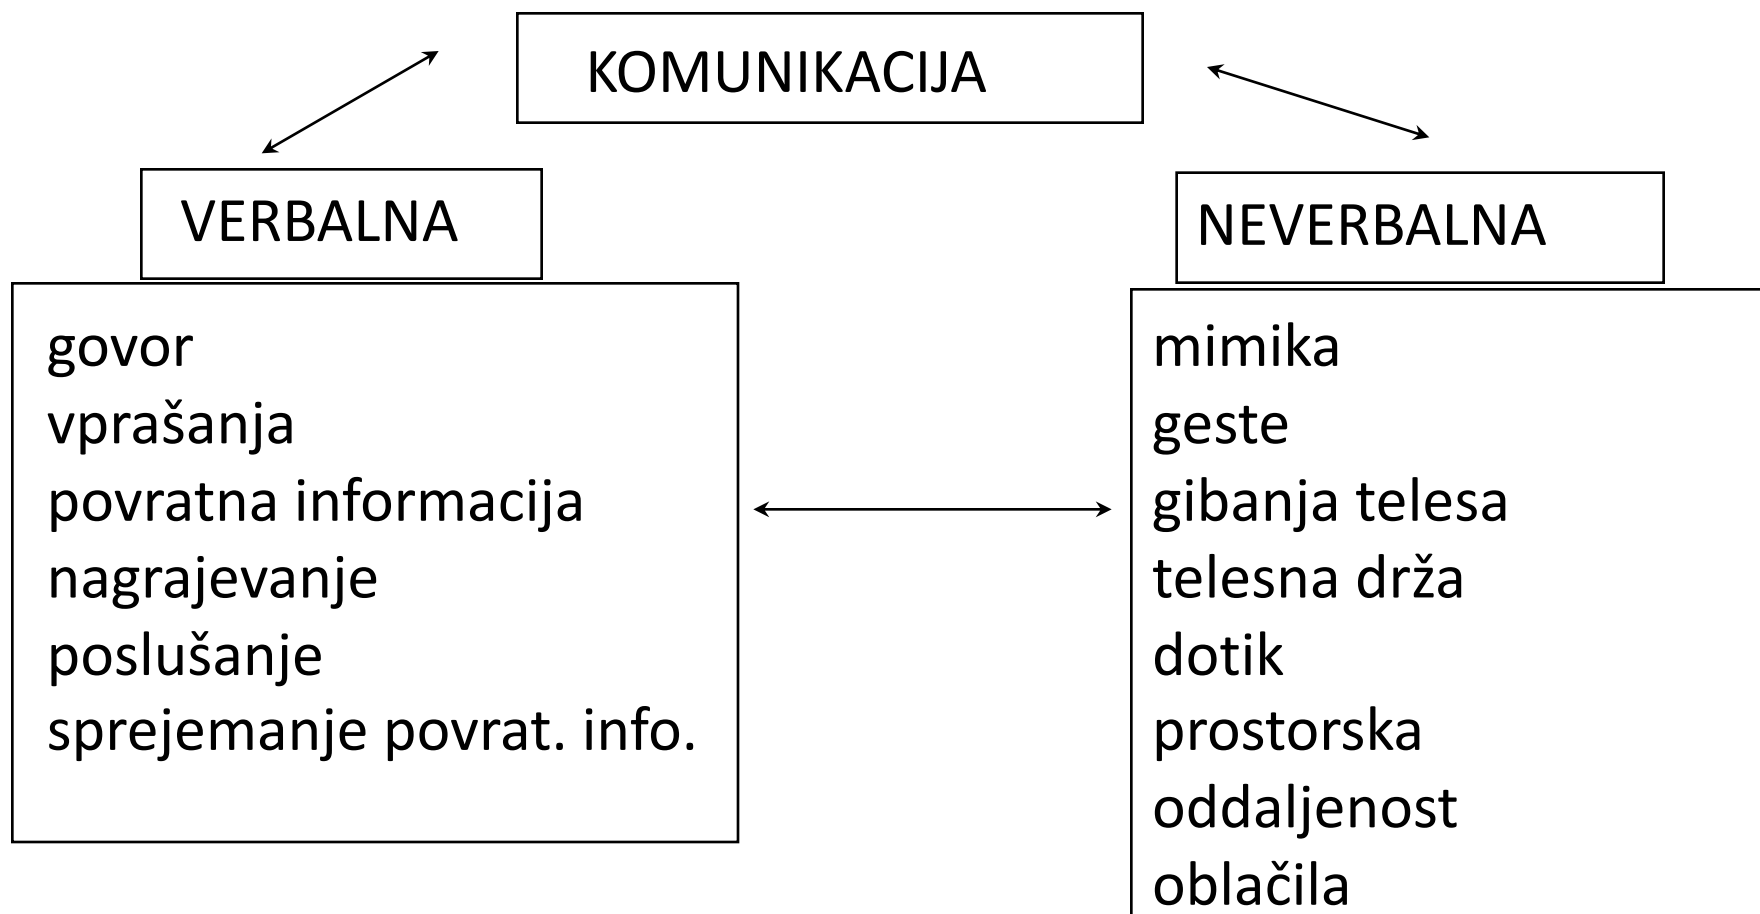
KOMUNIKACIJA

VERBALNA

govor
vprašanja
povratna informacija
nagrajevanje
poslušanje
sprejemanje povrat. info.

NEVERBALNA

mimika
geste
gibanja telesa
telesna drža
dotik
prostorska
oddaljenost
oblačila